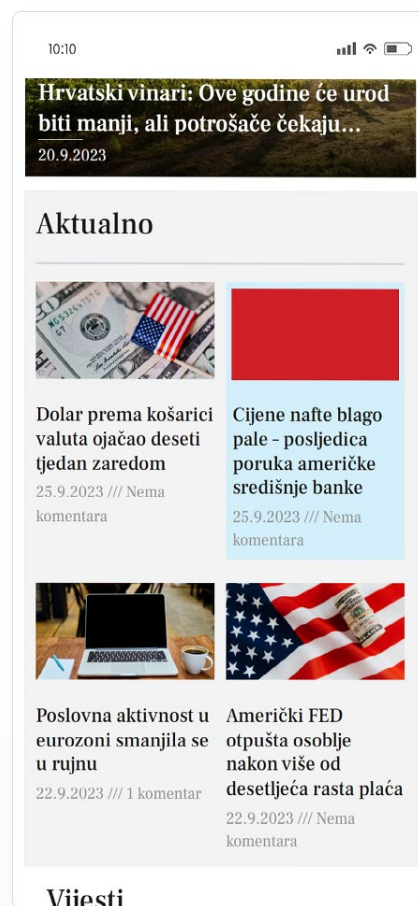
10:10

Hrvatski vinari: Ove godine će urod biti manji, ali potrošače čekaju...
20.9.2023

Aktualno

Dolar prema košarici valuta ojačao deseti tjedan zaredom
25.9.2023 /// Nema komentara

Cijene nafte blago pale - posljedica poruka američke središnje banke
25.9.2023 /// Nema komentara

Poslovna aktivnost u eurozoni smanjila se u rujnu
22.9.2023 /// 1 komentar

Američki FED otpušta osoblje nakon više od desetljeća rasta plaća
22.9.2023 /// Nema komentara

Vijesti